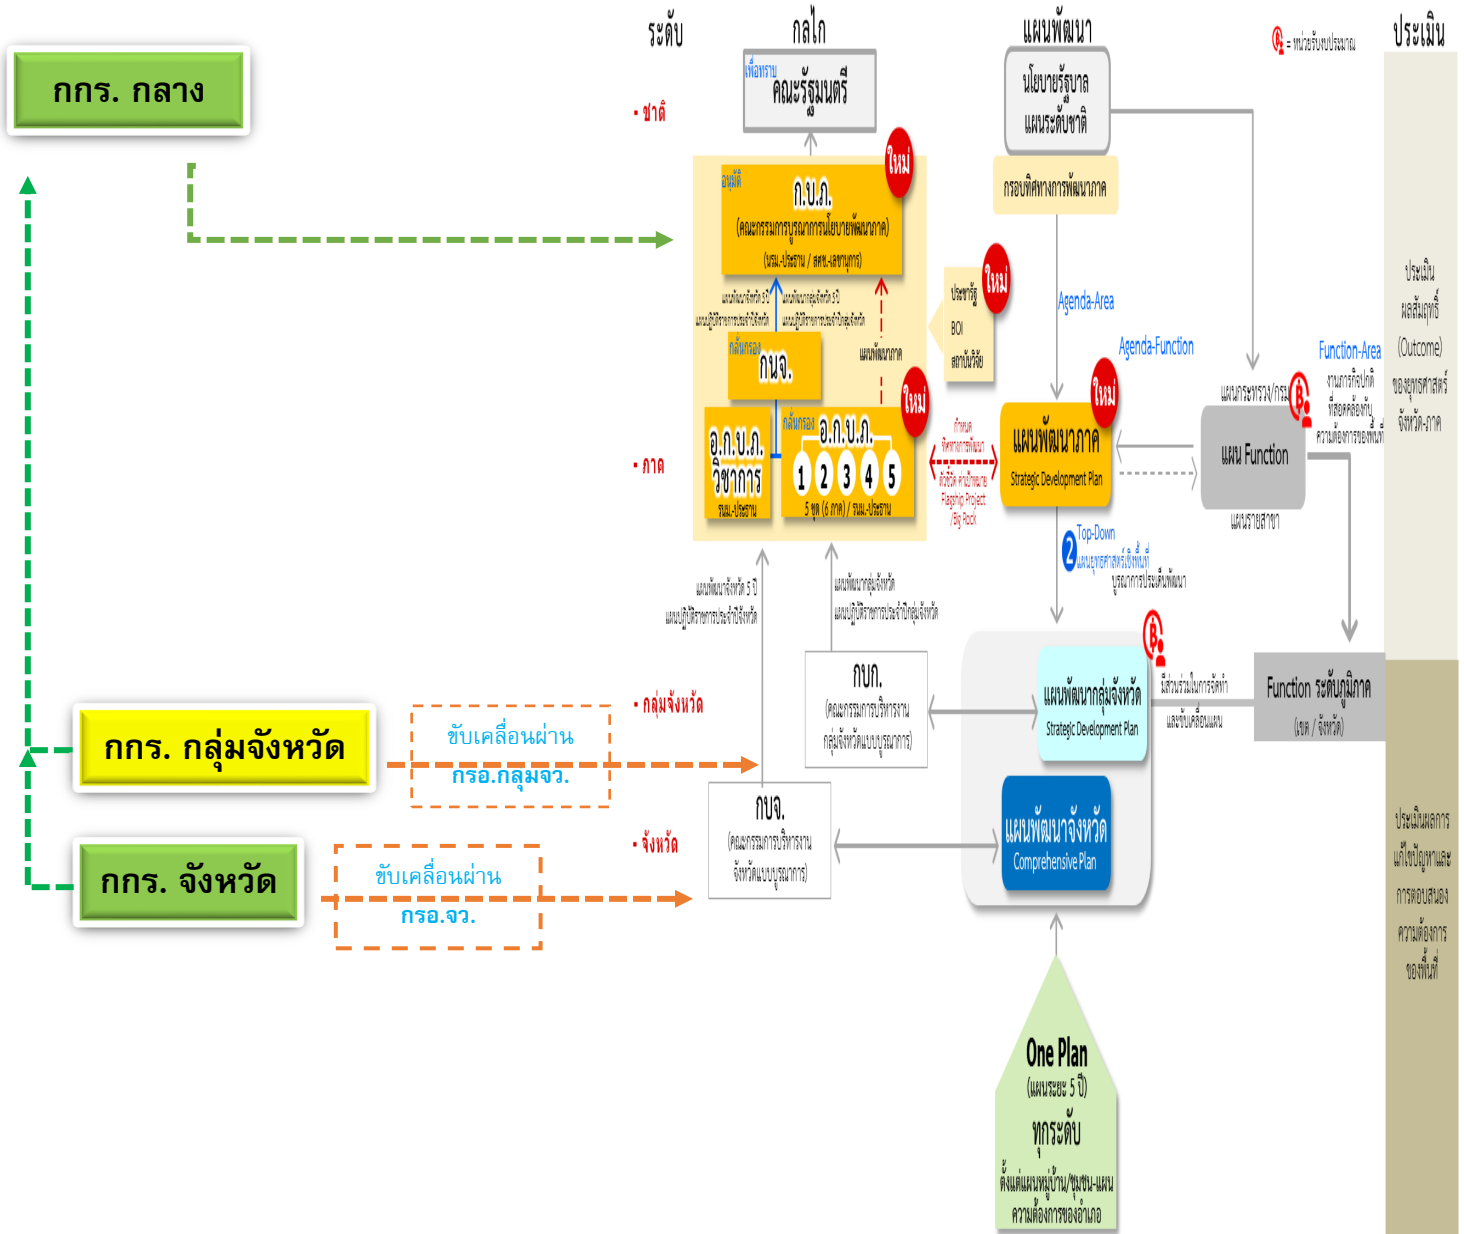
กกร. กลาง

ระดับ

กลไก

แผนพัฒนา

B = หน่วยรับงบประมาณ

ประเมิน

• ชาติ

เพื่อทราบ
คณะรัฐมนตรี

นโยบายรัฐบาล
แผนระดับชาติ

กรอบทิศทางการพัฒนาภาค

อนุมัติ
ก.บ.ภ.
(คณะกรรมการบูรณาการนโยบายพัฒนาภาค)
(นรม.-ประธาน / สศช.-เลขานุการ)

ใหม่

แผนพัฒนาจังหวัด 5 ปี แผนปฏิบัติราชการประจำปีจังหวัด

แผนพัฒนากลุ่มจังหวัด 5 ปี แผนปฏิบัติราชการประจำปีกลุ่มจังหวัด

กลั่นกรอง
กนจ.

แผนพัฒนาภาค

ประชารัฐ
BOI
สถาบันวิจัย

ใหม่

Agenda-Area

Agenda-Function

Function-Area

แผนกระทรวง/กรม

งานภารกิจปกติ
ที่สอดคล้องกับ
ความต้องการของพื้นที่

ประเมิน
ผลสัมฤทธิ์
(Outcome)
ของยุทธศาสตร์
จังหวัด-ภาค

• ภาค

อ.ก.บ.ภ.
วิชาการ
รมต.-ประธาน

กลั่นกรอง
อ.ก.บ.ภ.
1 2 3 4 5
5 ชุด (6 ภาค) / รมต.-ประธาน

ใหม่

กำหนด
ทิศทางการพัฒนา
ตัวชี้วัด ค่าเป้าหมาย
Flagship Project
/Big Rock

ใหม่
แผนพัฒนาภาค
Strategic Development Plan

แผน Function

แผนรายสาขา

2 Top-Down
แผนยุทธศาสตร์เชิงพื้นที่
บูรณาการเชิงพื้นที่

แผนพัฒนาจังหวัด 5 ปี
แผนปฏิบัติราชการประจำปีจังหวัด

แผนพัฒนากลุ่มจังหวัด
แผนปฏิบัติราชการประจำปีกลุ่มจังหวัด

• กลุ่มจังหวัด

กกร. กลุ่มจังหวัด

ขับเคลื่อนผ่าน
กรอ.กลุ่มจว.

กบก.
(คณะกรรมการบริหารงาน
กลุ่มจังหวัดแบบบูรณาการ)

แผนพัฒนากลุ่มจังหวัด
Strategic Development Plan

B

มีส่วนร่วมในการจัดทำ
และขับเคลื่อนแผน

Function ระดับภูมิภาค
(เขต / จังหวัด)

ประเมินผลการ
แก้ไขปัญหาและ
การตอบสนอง
ความต้องการ
ของพื้นที่

• จังหวัด

กกร. จังหวัด

ขับเคลื่อนผ่าน
กรอ.จว.

กบจ.
(คณะกรรมการบริหารงาน
จังหวัดแบบบูรณาการ)

แผนพัฒนาจังหวัด
Comprehensive Plan

One Plan
(แผนระยะ 5 ปี)
ทุกระดับ
ตั้งแต่แผนหมู่บ้าน/ชุมชน-แผน
ความต้องการของอำเภอ